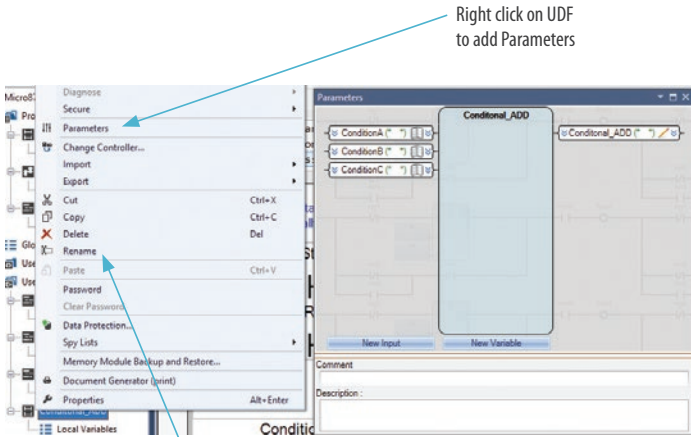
Right click on UDF to add Parameters

Micro8
Pro
Glo
Use
Use

Diagnose
Secure
Parameters
Change Controller...
Import
Export
Cut Ctrl+X
Copy Ctrl+C
Delete Del
Rename
Paste Ctrl+V
Password
Clear Password
Data Protection...
Spy Lists
Memory Module Backup and Restore...
Document Generator (print)
Properties Alt+Enter

Local Variables

Parameters

Conditonal_ADD
ConditionA (" ")
ConditionB (" ")
ConditionC (" ")
Conditonal_ADD (" ")

New Input
New Variable

Comment
Description :

Conditi